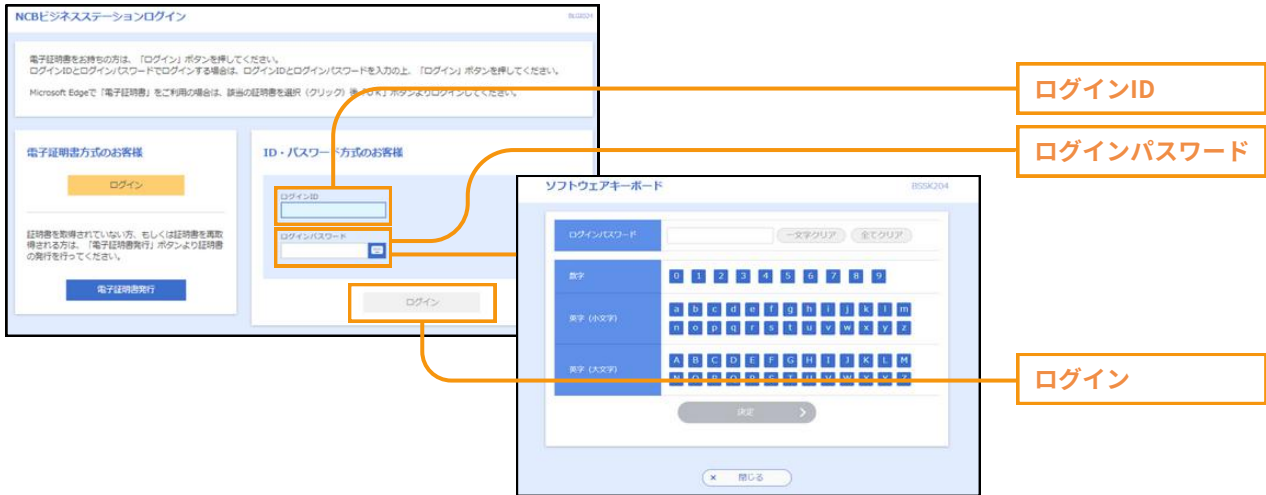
NCBビジネスステーションログイン

BLGI001

電子証明書をお持ちの方は、「ログイン」ボタンを押してください。
ログインIDとログインパスワードでログインする場合は、ログインIDとログインパスワードを入力の上、「ログイン」ボタンを押してください。

Microsoft Edgeで「電子証明書」をご利用の場合は、該当の証明書を選択（クリック）後「OK」ボタンよりログインしてください。

電子証明書方式のお客様

ログイン

証明書を取得されていない方、もしくは証明書を再取得される方は、「電子証明書発行」ボタンより証明書の発行を行ってください。

電子証明書発行

ID・パスワード方式のお客様

ログインID

ログインパスワード

ログイン

ソフトウェアキーボード

BSSK204

ログインパスワード

一文字クリア

全てクリア

数字

0 1 2 3 4 5 6 7 8 9

英字（小文字）

a b c d e f g h i j k l m
n o p q r s t u v w x y z

英字（大文字）

A B C D E F G H I J K L M
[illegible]

決定

× 閉じる

ログインID

ログインパスワード

ログイン